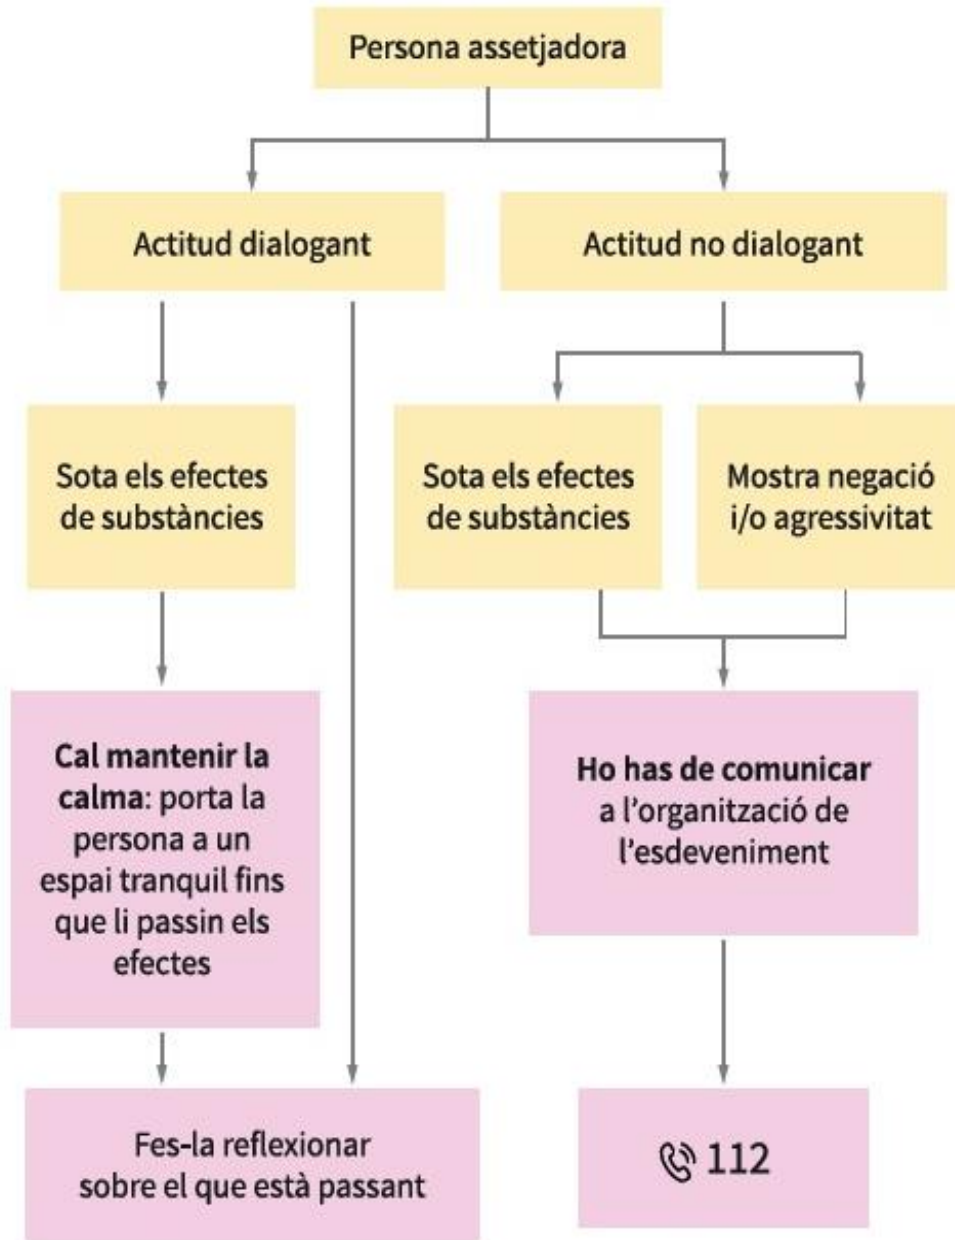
Persona assetjadora

Actitud dialogant

Actitud no dialogant

Sota els efectes de substàncies

Sota els efectes de substàncies

Mostra negació i/o agressivitat

**Cal mantenir la calma**: porta la persona a un espai tranquil fins que li passin els efectes

**Ho has de comunicar** a l'organització de l'esdeveniment

Fes-la reflexionar sobre el que està passant

112